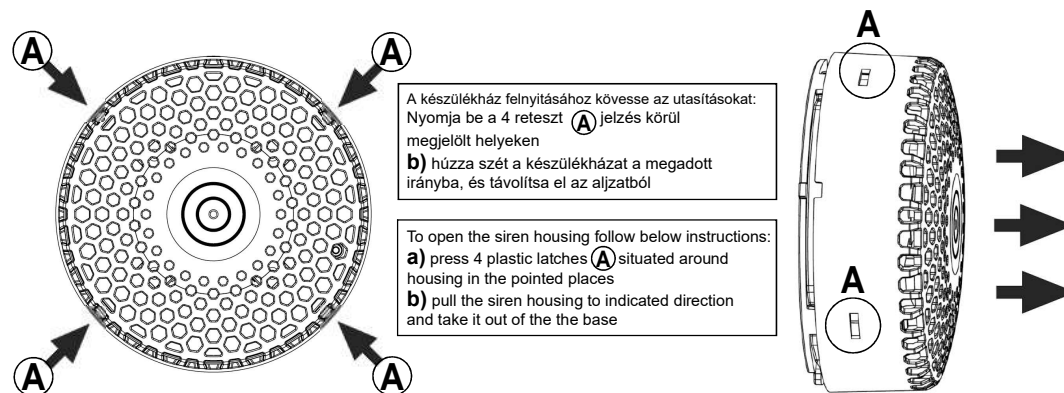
A

A

A

A

A készülékház felnyitásához kövesse az utasításokat:
Nyomja be a 4 reteszt A jelzés körül megjelölt helyeken
b) húzza szét a készülékházat a megadott irányba, és távolítsa el az aljzatból

To open the siren housing follow below instructions:
a) press 4 plastic latches A situated around housing in the pointed places
b) pull the siren housing to indicated direction and take it out of the the base

A

A